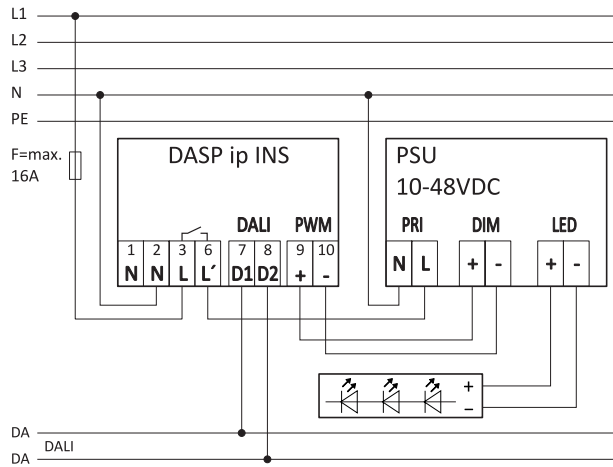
L1
L2
L3
N
PE

F=max.
16A

DASP ip INS

DALI PWM

| 1 | 2 | 3 | 6 | 7 | 8 | 9 | 10 |
|---|---|---|---|---|---|---|---|
| N | N | L | L´ | D1 | D2 | + | - |

PSU
10-48VDC

PRI DIM LED

N L + - + -

+
–

DA
DALI
DA